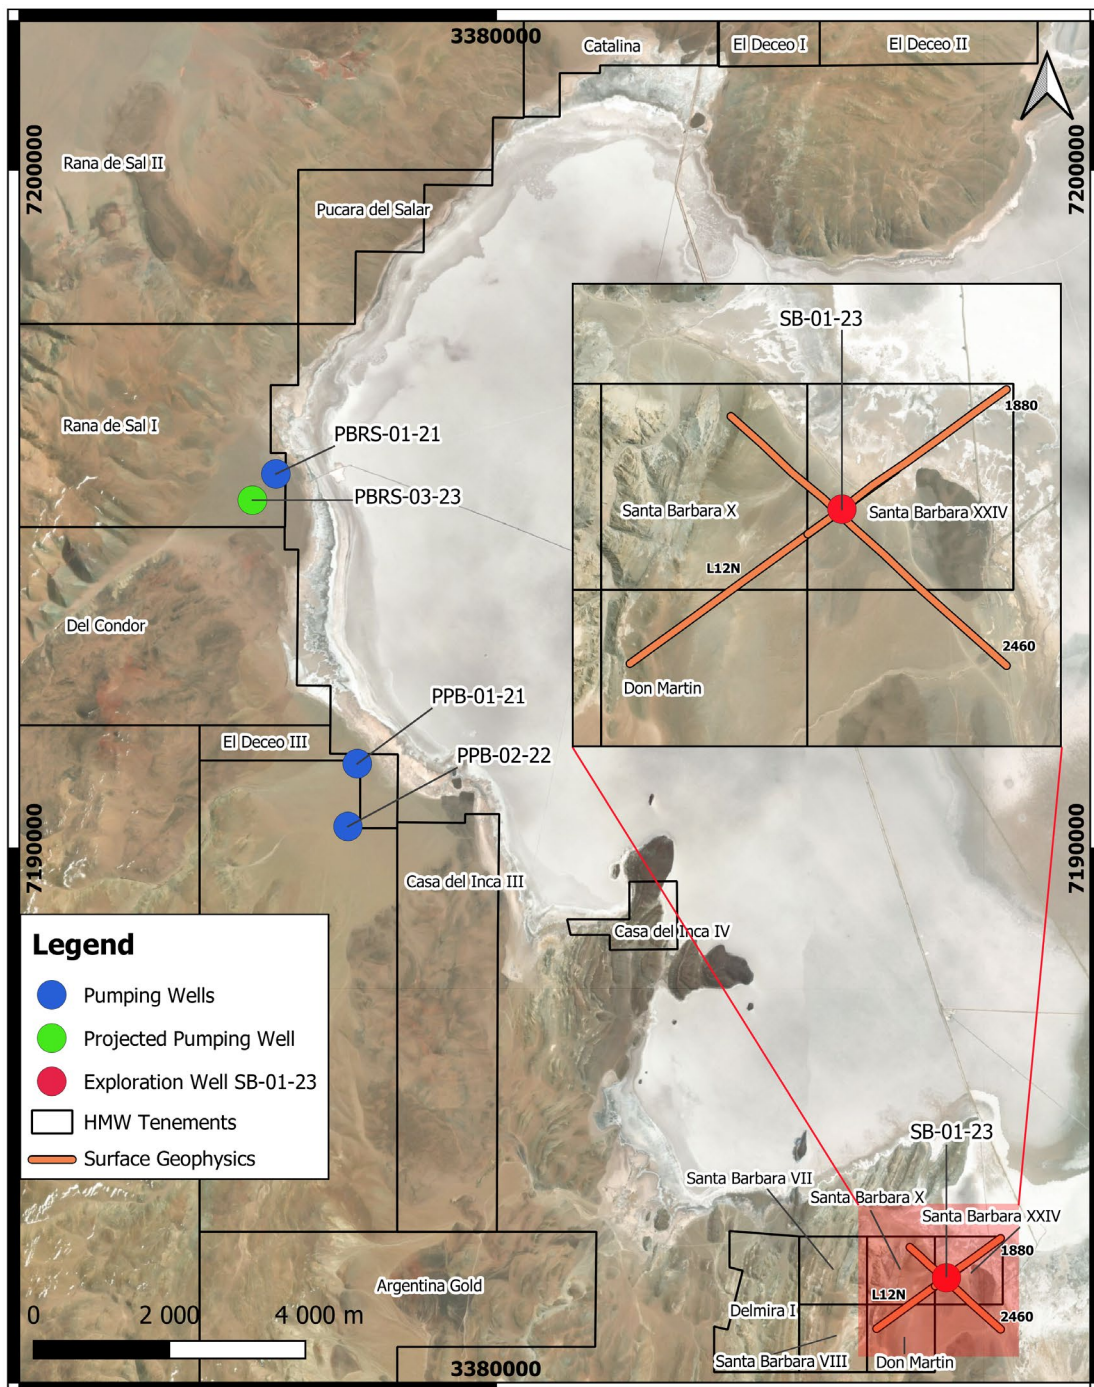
3380000
Catalina
El Deceo I
El Deceo II
7200000
7200000
Rana de Sal II
Pucara del Salar
SB-01-23
1880
Rana de Sal I
PBRS-01-21
PBRS-03-23
Santa Barbara X
Santa Barbara XXIV
L12N
Del Condor
2460
Don Martin
PPB-01-21
El Deceo III
PPB-02-22
7190000
7190000
Casa del Inca III
Casa del Inca IV

Legend
Pumping Wells
Projected Pumping Well
Exploration Well SB-01-23
HMW Tenements
Surface Geophysics

SB-01-23
Santa Barbara VII
Santa Barbara X
Santa Barbara XXIV
1880
L12N
2460
Argentina Gold
Delmira I
Santa Barbara VIII
Don Martin
0 2 000 4 000 m
3380000